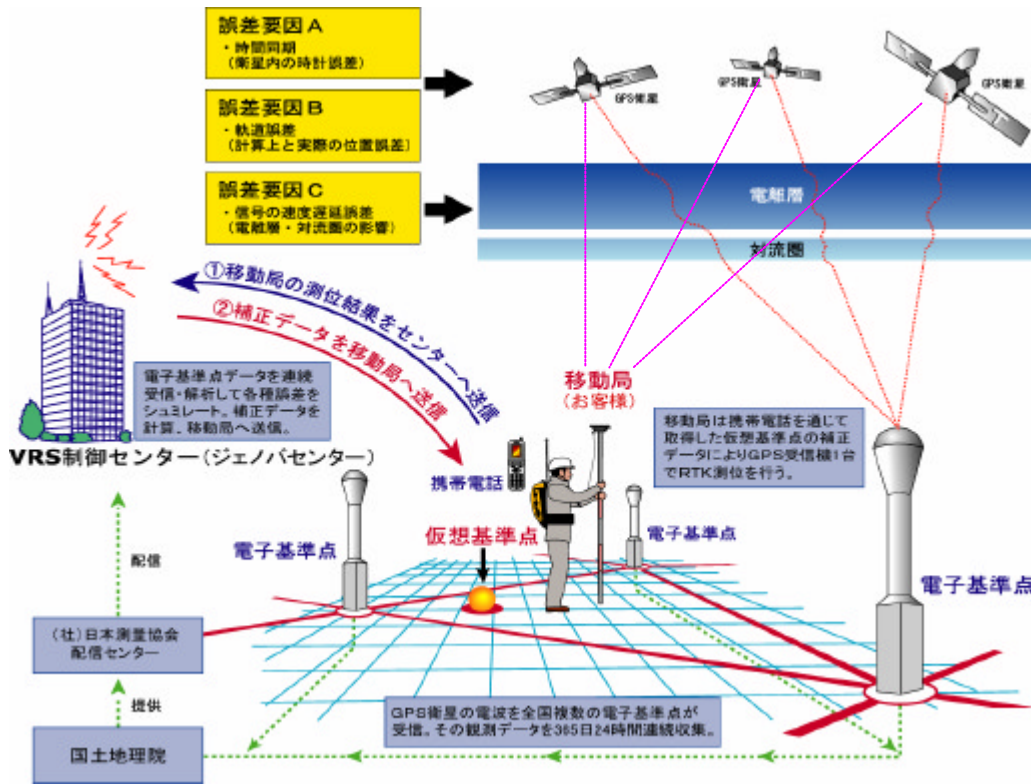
誤差要因A
・時間同期
（衛星内の時計誤差）

誤差要因B
・軌道誤差
（計算上と実際の位置誤差）

誤差要因C
・信号の速度遅延誤差
（電離層・対流圏の影響）

GPS衛星

GPS衛星

GPS衛星

電離層

対流圏

①移動局の測位結果をセンターへ送信

②補正データを移動局へ送信

電子基準点データを連続受信・解析して各種誤差をシュミレート。補正データを計算、移動局へ送信。

VRS制御センター（ジェノバセンター）

移動局
（お客様）

移動局は携帯電話を通じて取得した仮想基準点の補正データによりGPS受信機1台でRTK測位を行う。

携帯電話

仮想基準点

電子基準点

電子基準点

電子基準点

配信

（社）日本測量協会
配信センター

提供

国土地理院

GPS衛星の電波を全国複数の電子基準点が受信。その観測データを365日24時間連続収集。